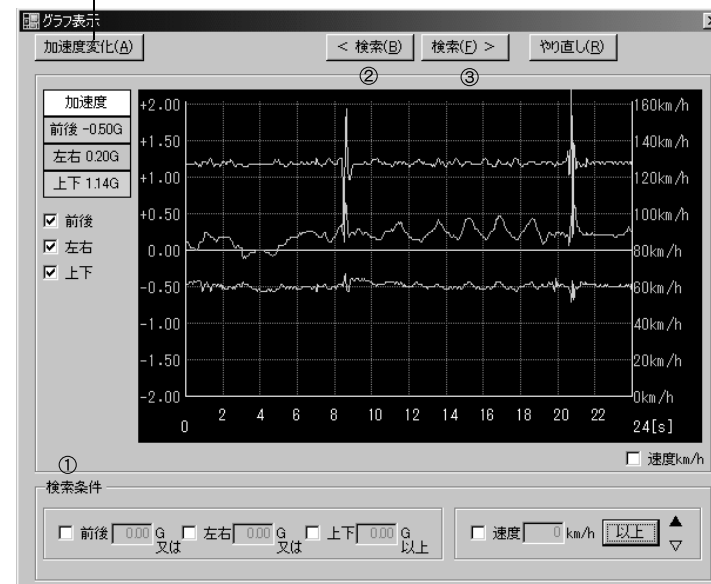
グラフ表示

加速度変化(A)

< 検索(B)
②

検索(F) >
③

やり直し(R)

加速度
前後 -0.50G
左右 0.20G
上下 1.14G

☑ 前後
☑ 左右
☑ 上下

+2.00
+1.50
+1.00
+0.50
0.00
-0.50
-1.00
-1.50
-2.00

160km/h
140km/h
120km/h
100km/h
80km/h
60km/h
40km/h
20km/h
0km/h

0 2 4 6 8 10 12 14 16 18 20 22 24[s]

☐ 速度km/h

①
検索条件

☐ 前後 0.00 G 又は ☐ 左右 0.00 G 又は ☐ 上下 0.00 G 以上

☐ 速度 0 km/h 以上 ▲ ▽